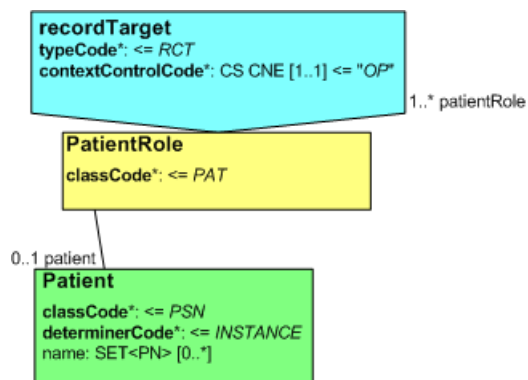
recordTarget
typeCode*: <= RCT
contextControlCode*: CS CNE [1..1] <= "OP"

1..* patientRole

PatientRole
classCode*: <= PAT

0..1 patient

Patient
classCode*: <= PSN
determinerCode*: <= INSTANCE
name: SET<PN> [0..*]